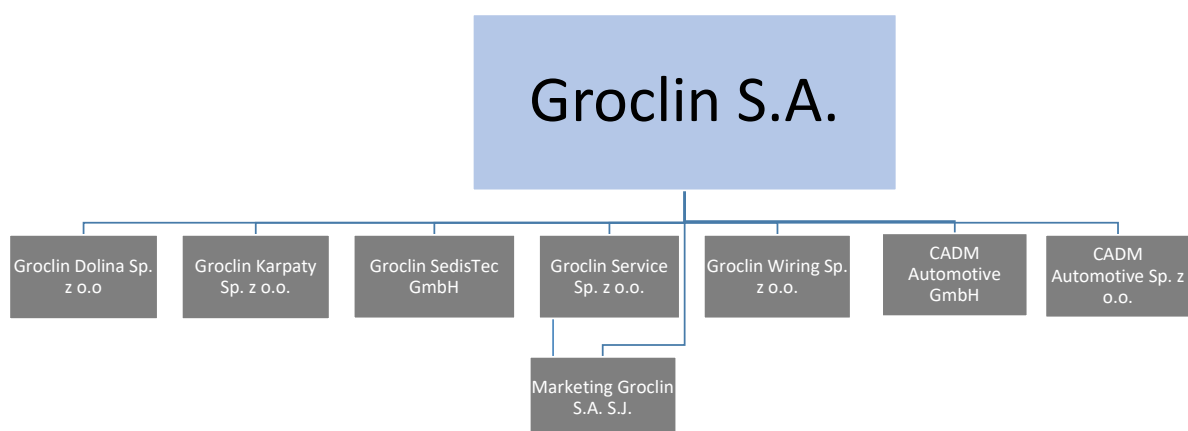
Groclin S.A.

Groclin Dolina Sp. z o.o

Groclin Karpaty Sp. z o.o.

Groclin SedisTec GmbH

Groclin Service Sp. z o.o.

Groclin Wiring Sp. z o.o.

CADM Automotive GmbH

CADM Automotive Sp. z o.o.

Marketing Groclin S.A. S.J.